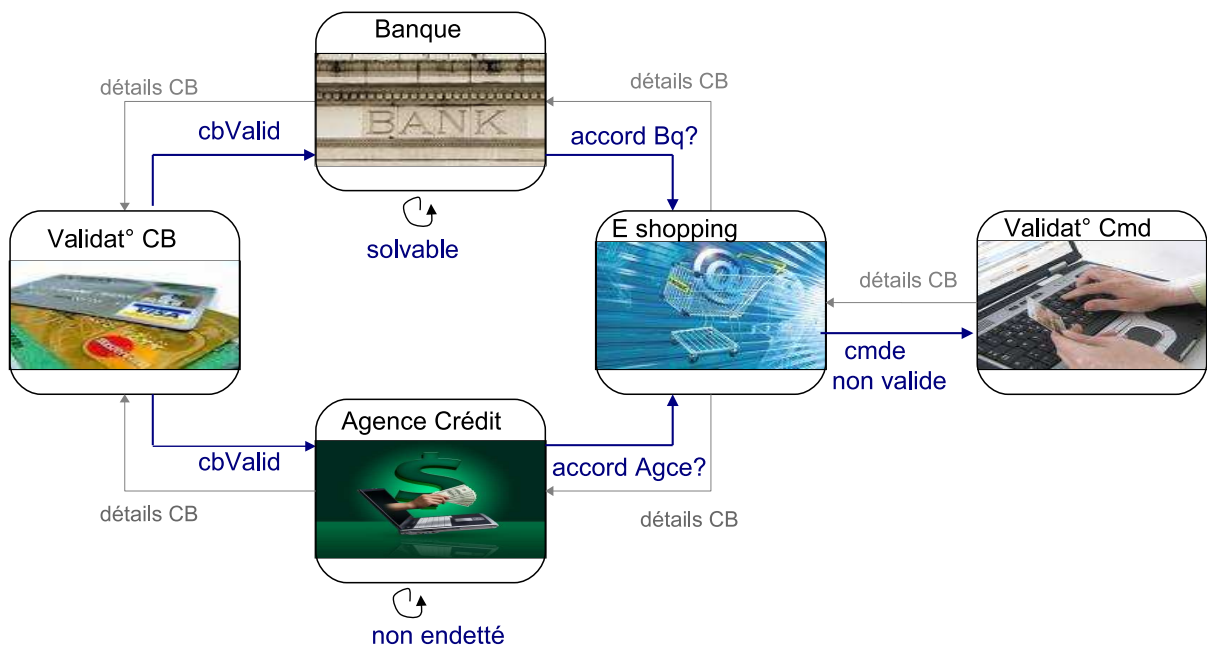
Banque

BANK

détails CB

cbValid

détails CB

accord Bq?

solvable

Validat° CB

VISA

E shopping

Validat° Cmd

détails CB

cmde
non valide

Agence Crédit

cbValid

accord Agce?

détails CB

détails CB

non endetté